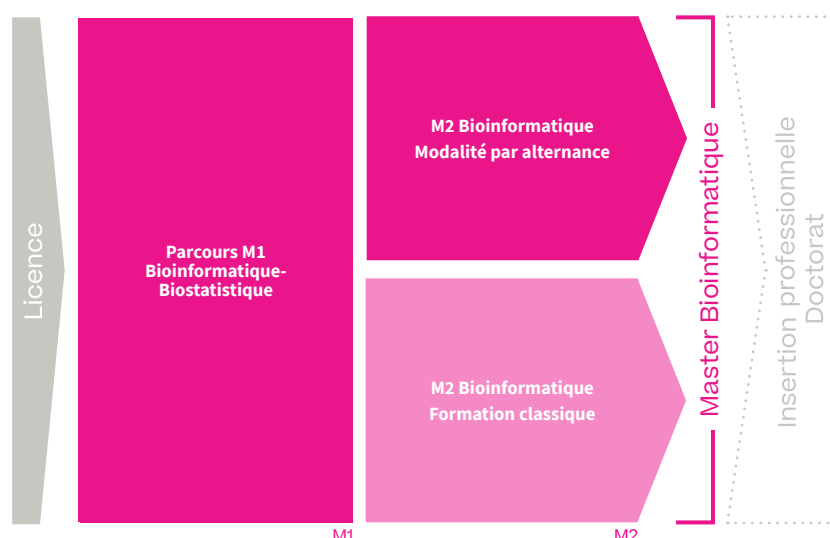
Licence

Parcours M1
Bioinformatique-Biostatistique

M2 Bioinformatique
Modalité par alternance

M2 Bioinformatique
Formation classique

Master Bioinformatique

Insertion professionnelle
Doctorat

M1

M2